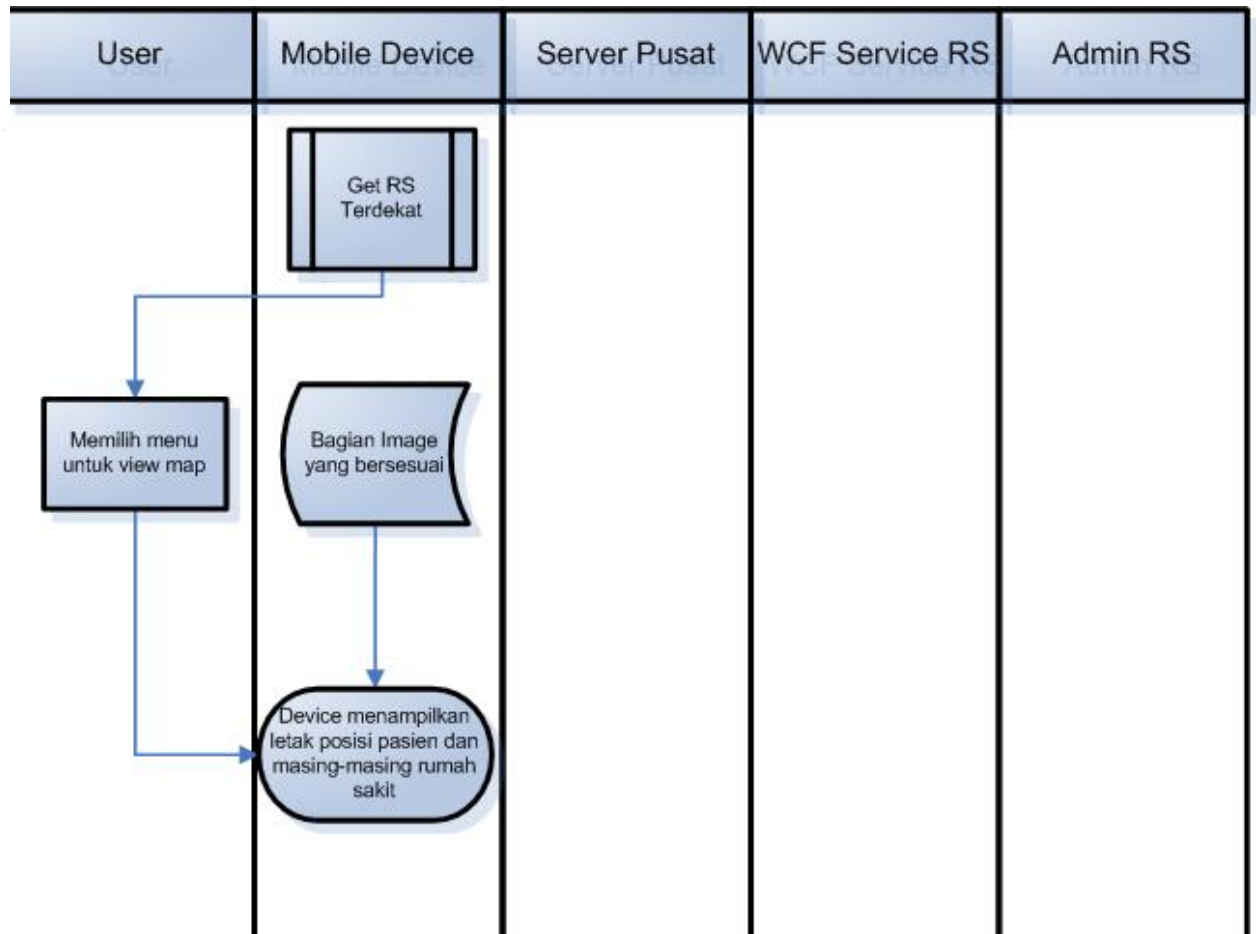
User

Mobile Device

Server Pusat

WCF Service RS

Admin RS

Get RS Terdekat

Memilih menu untuk view map

Bagian Image yang bersesuai

Device menampilkan letak posisi pasien dan masing-masing rumah sakit